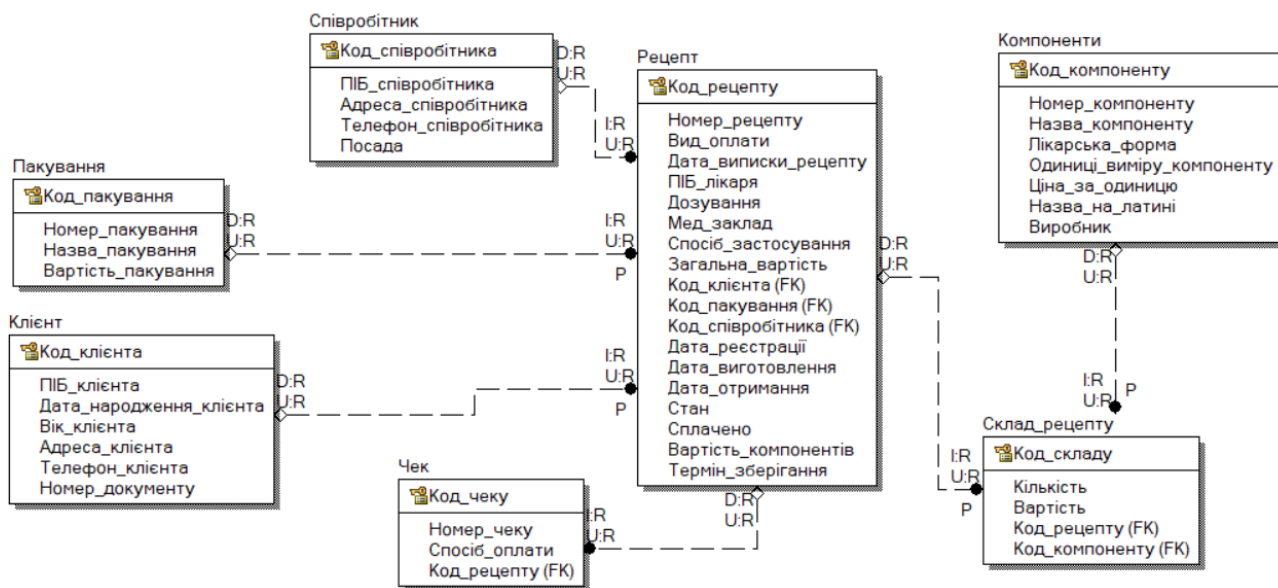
Співробітник
Код_співробітника
ПІБ_співробітника
Адреса_співробітника
Телефон_співробітника
Посада

D:R
U:R
I:R
U:R

Рецепт
Код_рецепту
Номер_рецепту
Вид_оплати
Дата_виписки_рецепту
ПІБ_лікаря
Дозування
Мед_заклад
Спосіб_застосування
Загальна_вартість
Код_клієнта (FK)
Код_пакування (FK)
Код_співробітника (FK)
Дата_реєстрації
Дата_виготовлення
Дата_отримання
Стан
Сплачено
Вартість_компонентів
Термін_зберігання

Компоненти
Код_компоненту
Номер_компоненту
Назва_компоненту
Лікарська_форма
Одиниці_виміру_компоненту
Ціна_за_одиницю
Назва_на_латині
Виробник

Пакування
Код_пакування
Номер_пакування
Назва_пакування
Вартість_пакування

D:R
U:R
I:R
U:R
P

D:R
U:R

D:R
U:R

Клієнт
Код_клієнта
ПІБ_клієнта
Дата_народження_клієнта
Вік_клієнта
Адреса_клієнта
Телефон_клієнта
Номер_документу

D:R
U:R
I:R
U:R
P

I:R
U:R
P

Склад_рецепту
Код_складу
Кількість
Вартість
Код_рецепту (FK)
Код_компоненту (FK)

I:R
U:R
P

Чек
Код_чеку
Номер_чеку
Спосіб_оплати
Код_рецепту (FK)

I:R
U:R
D:R
U:R